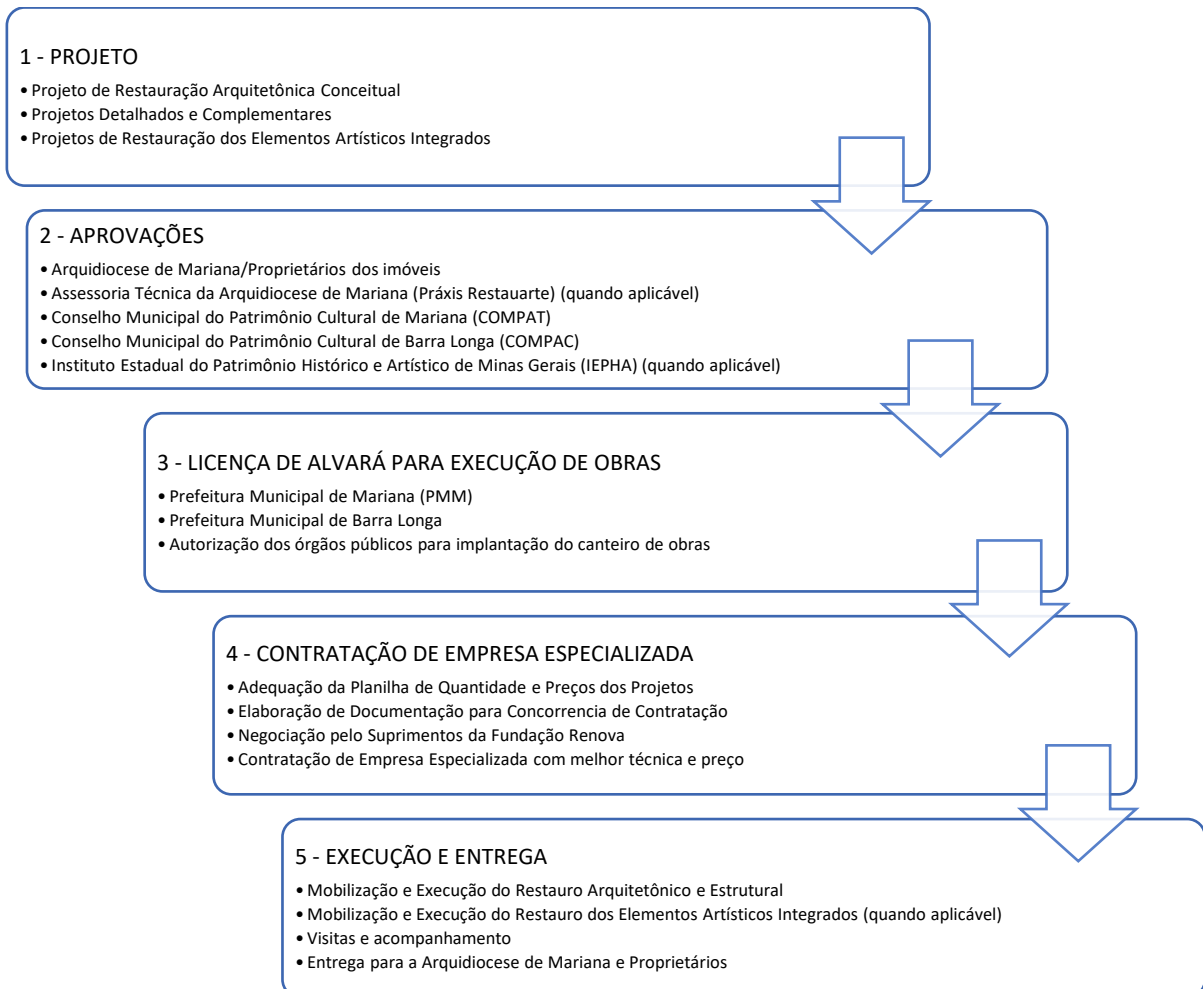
1 - PROJETO

• Projeto de Restauração Arquitetônica Conceitual
• Projetos Detalhados e Complementares
• Projetos de Restauração dos Elementos Artísticos Integrados

2 - APROVAÇÕES

• Arquidiocese de Mariana/Proprietários dos imóveis
• Assessoria Técnica da Arquidiocese de Mariana (Práxis Restauarte) (quando aplicável)
• Conselho Municipal do Patrimônio Cultural de Mariana (COMPAT)
• Conselho Municipal do Patrimônio Cultural de Barra Longa (COMPAC)
• Instituto Estadual do Patrimônio Histórico e Artístico de Minas Gerais (IEPHA) (quando aplicável)

3 - LICENÇA DE ALVARÁ PARA EXECUÇÃO DE OBRAS

• Prefeitura Municipal de Mariana (PMM)
• Prefeitura Municipal de Barra Longa
• Autorização dos órgãos públicos para implantação do canteiro de obras

4 - CONTRATAÇÃO DE EMPRESA ESPECIALIZADA

• Adequação da Planilha de Quantidade e Preços dos Projetos
• Elaboração de Documentação para Concorrencia de Contratação
• Negociação pelo Suprimentos da Fundação Renova
• Contratação de Empresa Especializada com melhor técnica e preço

5 - EXECUÇÃO E ENTREGA

• Mobilização e Execução do Restauro Arquitetônico e Estrutural
• Mobilização e Execução do Restauro dos Elementos Artísticos Integrados (quando aplicável)
• Visitas e acompanhamento
• Entrega para a Arquidiocese de Mariana e Proprietários